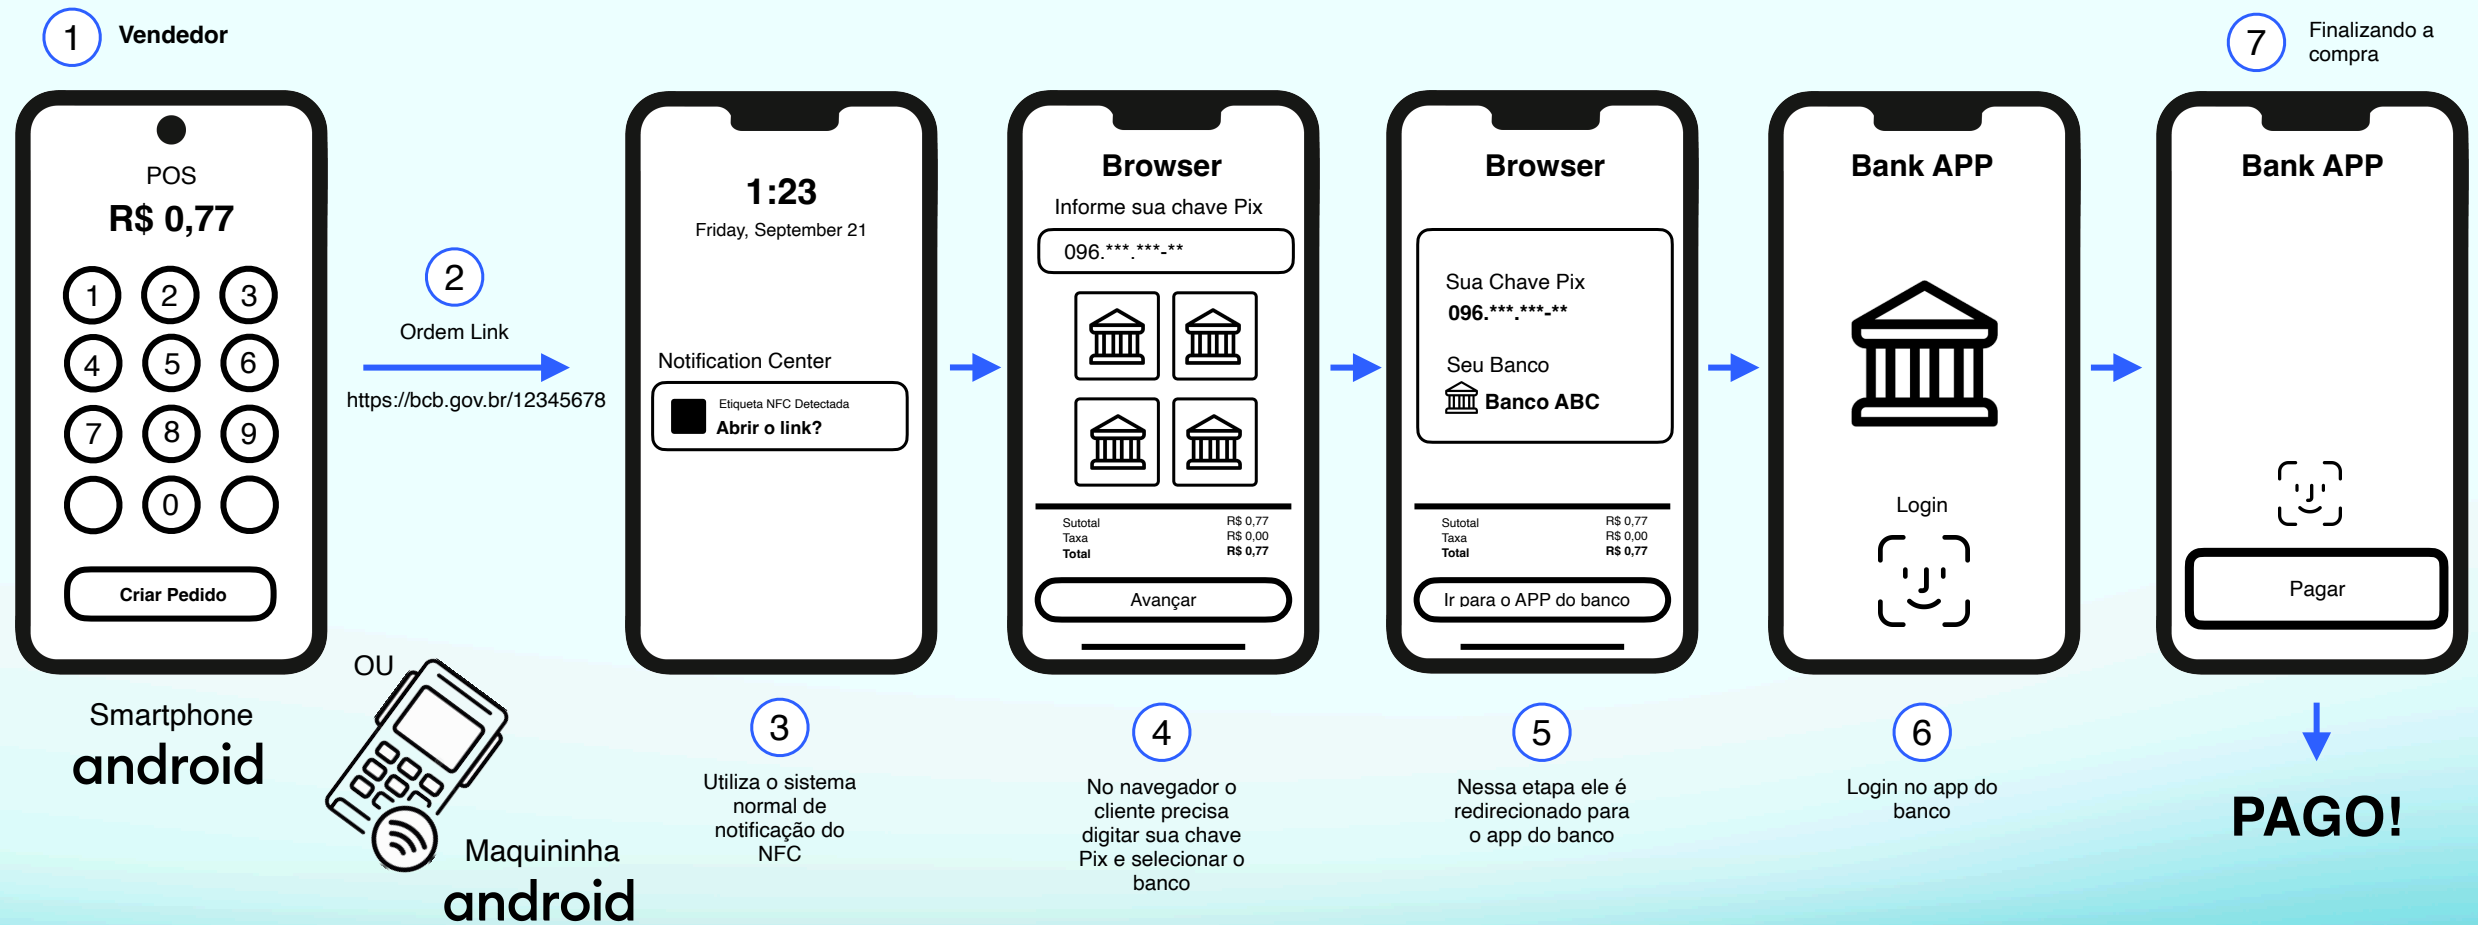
1 Vendedor

POS
R$ 0,77
1 2 3
4 5 6
7 8 9
0
Criar Pedido

Smartphone
android

OU

Maquininha
android

2
Ordem Link
https://bcb.gov.br/12345678

1:23
Friday, September 21
Notification Center
Etiqueta NFC Detectada
Abrir o link?

3
Utiliza o sistema normal de notificação do NFC

Browser
Informe sua chave Pix
096.***.***-**
Sutotal R$ 0,77
Taxa R$ 0,00
Total R$ 0,77
Avançar

4
No navegador o cliente precisa digitar sua chave Pix e selecionar o banco

Browser
Sua Chave Pix
096.***.***-**
Seu Banco
Banco ABC
Sutotal R$ 0,77
Taxa R$ 0,00
Total R$ 0,77
Ir para o APP do banco

5
Nessa etapa ele é redirecionado para o app do banco

Bank APP
Login

6
Login no app do banco

7 Finalizando a compra

Bank APP
Pagar

PAGO!